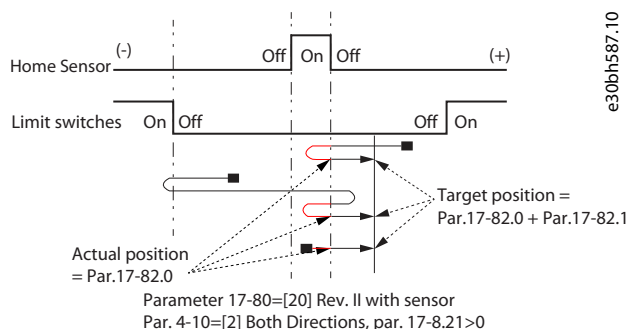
e30bh587.10

Home Sensor (-) Off On Off (+)

Limit switches On Off Off On

Target position = Par.17-82.0 + Par.17-82.1

Actual position = Par.17-82.0

Parameter 17-80=[20] Rev. II with sensor
Par. 4-10=[2] Both Directions, par. 17-8.21>0